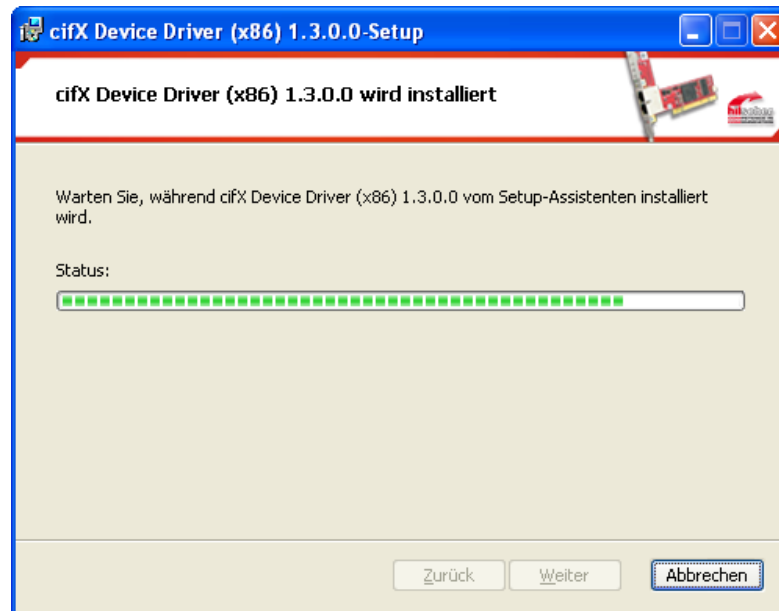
cifX Device Driver (x86) 1.3.0.0-Setup

cifX Device Driver (x86) 1.3.0.0 wird installiert

Warten Sie, während cifX Device Driver (x86) 1.3.0.0 vom Setup-Assistenten installiert wird.

Status:

Zurück Weiter Abbrechen